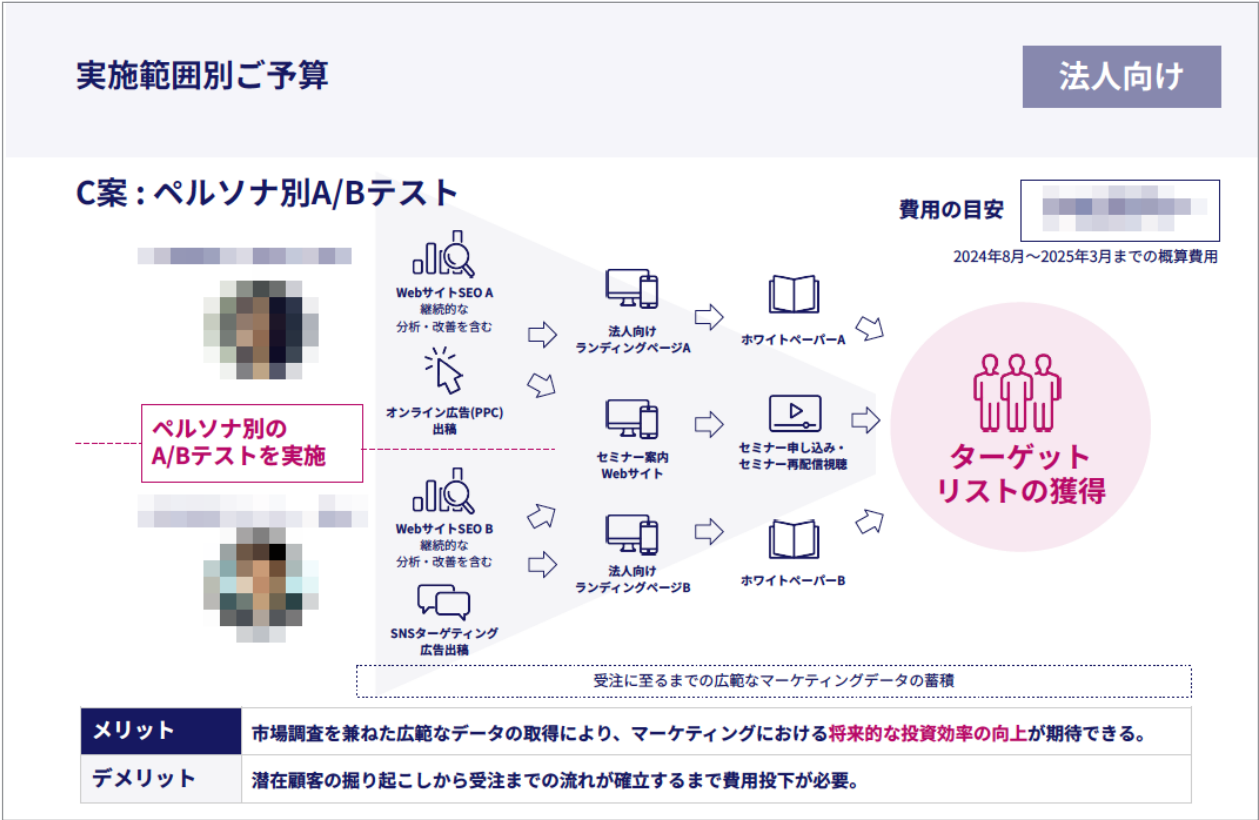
実施範囲別ご予算

法人向け

C案：ペルソナ別A/Bテスト

費用の目安 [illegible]

2024年8月～2025年3月までの概算費用

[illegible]

ペルソナ別の
A/Bテストを実施

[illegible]

WebサイトSEO A
継続的な
分析・改善を含む

オンライン広告(PPC)
出稿

WebサイトSEO B
継続的な
分析・改善を含む

SNSターゲティング
広告出稿

法人向け
ランディングページA

セミナー案内
Webサイト

法人向け
ランディングページB

ホワイトペーパーA

セミナー申し込み・
セミナー再配信視聴

ホワイトペーパーB

ターゲット
リストの獲得

受注に至るまでの広範なマーケティングデータの蓄積

| メリット | 市場調査を兼ねた広範なデータの取得により、マーケティングにおける将来的な投資効率の向上が期待できる。 |
|---|---|
| デメリット | 潜在顧客の掘り起こしから受注までの流れが確立するまで費用投下が必要。 |